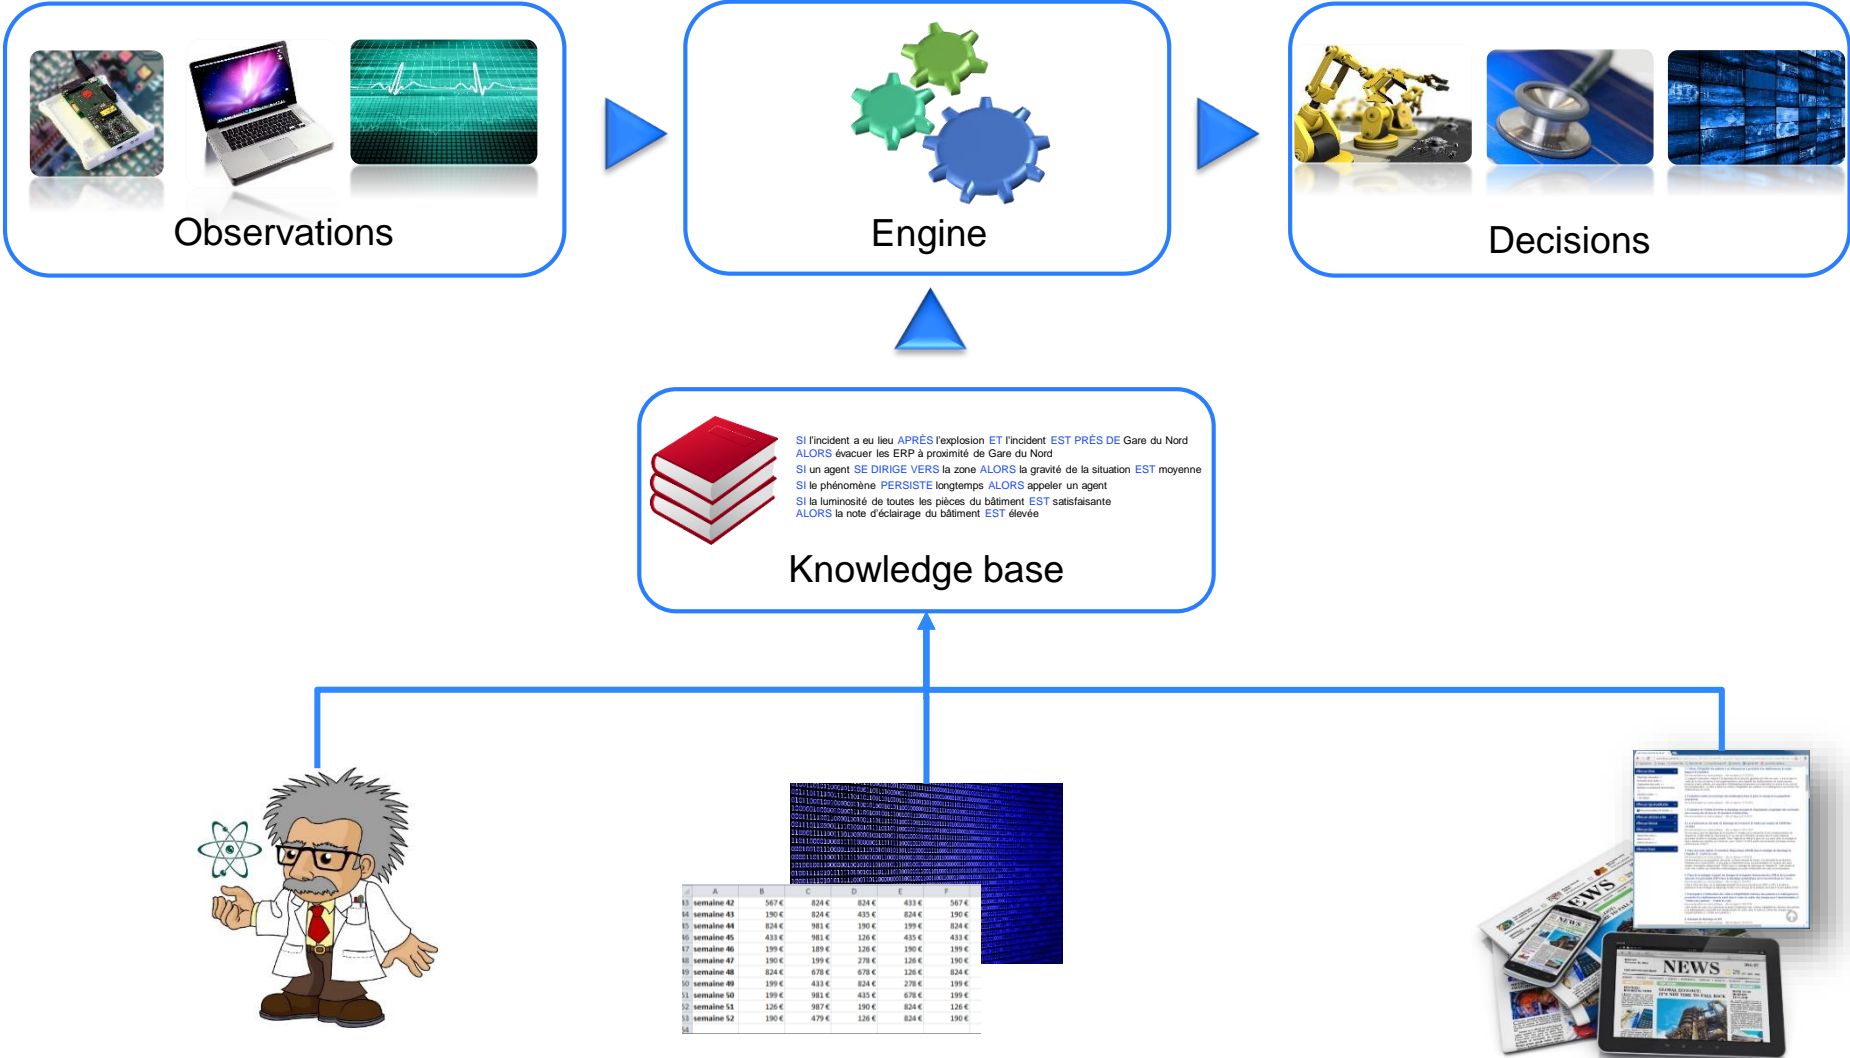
Observations

Engine

Decisions

SI l'incident a eu lieu APRÈS l'explosion ET l'incident EST PRÈS DE Gare du Nord ALORS évacuer les ERP à proximité de Gare du Nord
SI un agent SE DIRIGE VERS la zone ALORS la gravité de la situation EST moyenne
SI le phénomène PERSISTE longtemps ALORS appeler un agent
SI la luminosité de toutes les pièces du bâtiment EST satisfaisante ALORS la note d'éclairage du bâtiment EST élevée

Knowledge base

| | A | B | C | D | E | F |
|---|---|---|---|---|---|---|
| 33 | semaine 42 | 567 € | 824 € | 824 € | 433 € | 567 € |
| 34 | semaine 43 | 190 € | 824 € | 435 € | 824 € | 190 € |
| 35 | semaine 44 | 824 € | 981 € | 190 € | 199 € | 824 € |
| 36 | semaine 45 | 433 € | 981 € | 126 € | 435 € | 433 € |
| 37 | semaine 46 | 199 € | 189 € | 126 € | 190 € | 199 € |
| 38 | semaine 47 | 190 € | 199 € | 278 € | 126 € | 190 € |
| 39 | semaine 48 | 824 € | 678 € | 678 € | 126 € | 824 € |
| 50 | semaine 49 | 199 € | 433 € | 824 € | 278 € | 199 € |
| 51 | semaine 50 | 199 € | 981 € | 435 € | 678 € | 199 € |
| 52 | semaine 51 | 126 € | 987 € | 190 € | 824 € | 126 € |
| 53 | semaine 52 | 190 € | 479 € | 126 € | 824 € | 190 € |

NEWS
NEWS